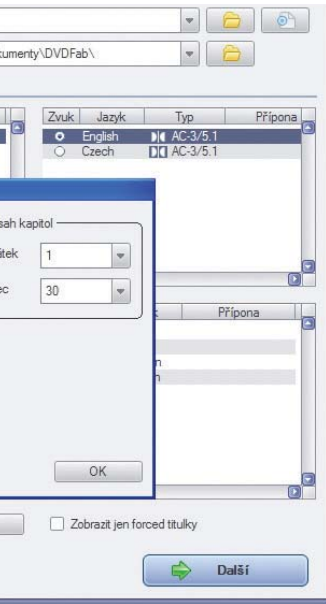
cumenty\DVDFab\

| Zvuk | Jazyk | Typ | Přípona |
|---|---|---|---|
| | English | AC-3/5.1 | |
| | Czech | AC-3/5.1 | |

sah kapitol

itek 1

ec 30

Přípona

n

n

OK

Zobrazit jen forced titulky

Další